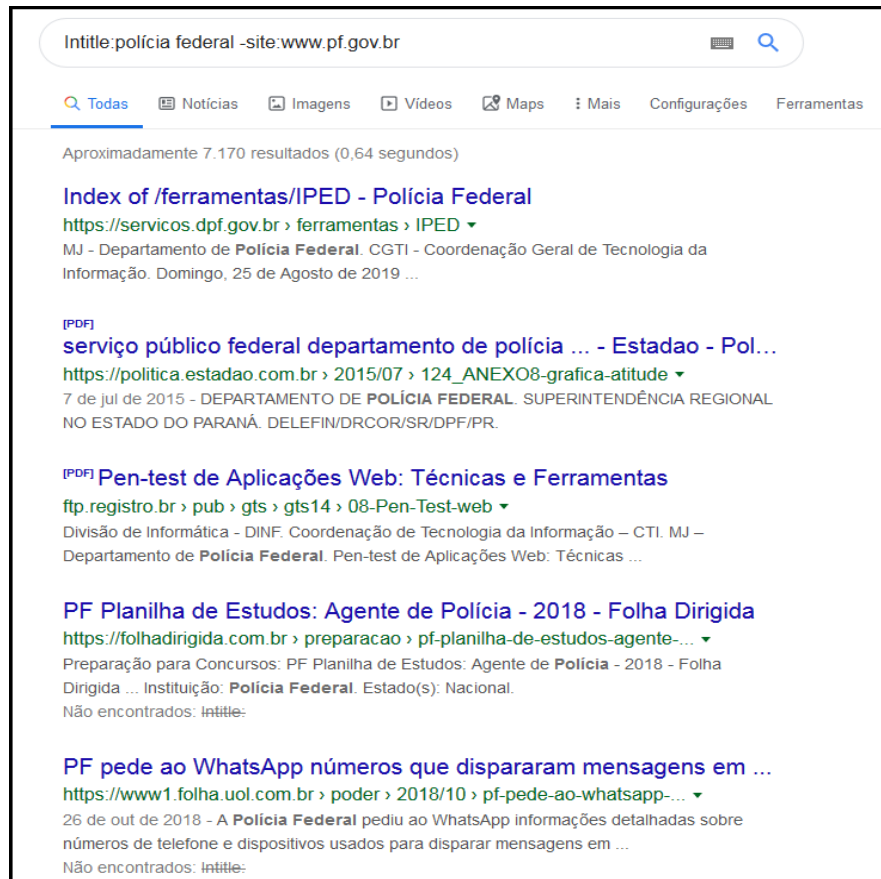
Intitle:polícia federal -site:www.pf.gov.br

Todas Notícias Imagens Vídeos Maps Mais Configurações Ferramentas

Aproximadamente 7.170 resultados (0,64 segundos)

Index of /ferramentas/IPED - Polícia Federal
https://servicos.dpf.gov.br › ferramentas › IPED ▾
MJ - Departamento de Polícia Federal. CGTI - Coordenação Geral de Tecnologia da Informação. Domingo, 25 de Agosto de 2019 ...

[PDF]
serviço público federal departamento de polícia ... - Estadao - Pol...
https://politica.estadao.com.br › 2015/07 › 124_ANEXO8-grafica-atitude ▾
7 de jul de 2015 - DEPARTAMENTO DE POLÍCIA FEDERAL. SUPERINTENDÊNCIA REGIONAL NO ESTADO DO PARANÁ. DELEFIN/DRCOR/SR/DPF/PR.

[PDF] Pen-test de Aplicações Web: Técnicas e Ferramentas
ftp.registro.br › pub › gts › gts14 › 08-Pen-Test-web ▾
Divisão de Informática - DINF. Coordenação de Tecnologia da Informação – CTI. MJ – Departamento de Polícia Federal. Pen-test de Aplicações Web: Técnicas ...

PF Planilha de Estudos: Agente de Polícia - 2018 - Folha Dirigida
https://folhadirigida.com.br › preparacao › pf-planilha-de-estudos-agente-... ▾
Preparação para Concursos: PF Planilha de Estudos: Agente de Polícia - 2018 - Folha Dirigida ... Instituição: Polícia Federal. Estado(s): Nacional.
Não encontrados: Intitle:

PF pede ao WhatsApp números que dispararam mensagens em ...
https://www1.folha.uol.com.br › poder › 2018/10 › pf-pede-ao-whatsapp-... ▾
26 de out de 2018 - A Polícia Federal pediu ao WhatsApp informações detalhadas sobre números de telefone e dispositivos usados para disparar mensagens em ...
Não encontrados: Intitle: